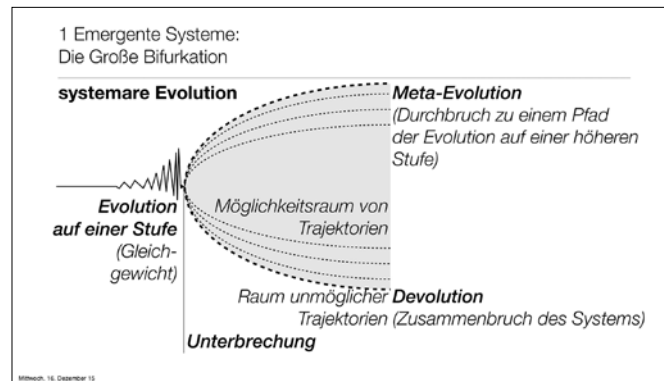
1 Emergente Systeme:
Die Große Bifurkation

systemare Evolution

Meta-Evolution
(Durchbruch zu einem Pfad der Evolution auf einer höheren Stufe)

Evolution auf einer Stufe
(Gleichgewicht)

Möglichkeitsraum von Trajektorien

Raum unmöglicher Trajektorien

Devolution
(Zusammenbruch des Systems)

Unterbrechung

Mittwoch, 16. Dezember 15